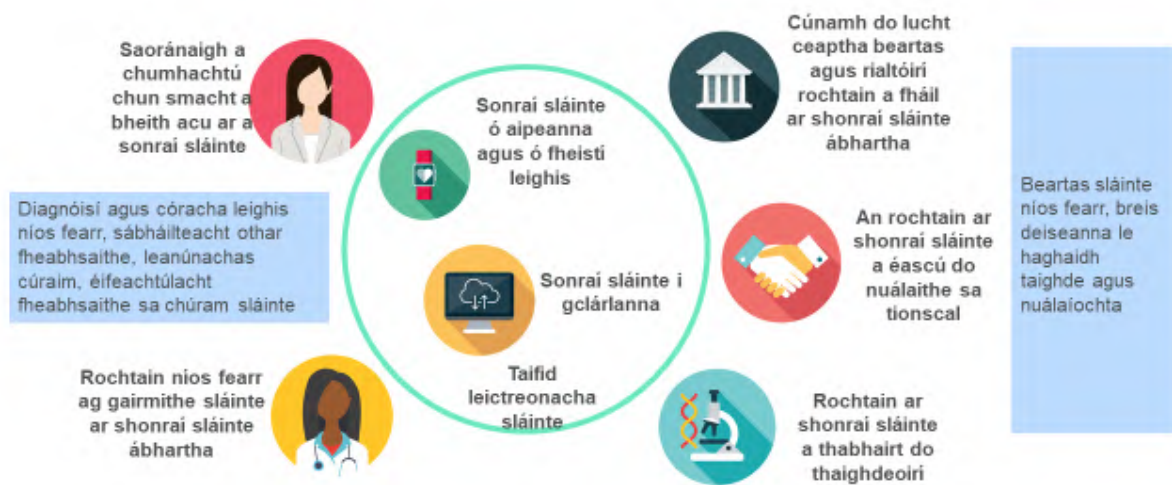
Saoránaigh a chumhachtú chun smacht a bheith acu ar a sonraí sláinte

Diagnóisí agus córacha leighis níos fearr, sábháilteacht othar fheabhsaithe, leanúnachas cúraim, éifeachtúlacht fheabhsaithe sa chúram sláinte

Rochtain níos fearr ag gairmithe sláinte ar shonraí sláinte ábhartha

Sonraí sláinte ó aipeanna agus ó fheistí leighis

Sonraí sláinte i gclárlanna

Taifid leictreonacha sláinte

Cúnamh do lucht ceaptha beartas agus rialtóirí rochtain a fháil ar shonraí sláinte ábhartha

An rochtain ar shonraí sláinte a éascú do nuálaithe sa tionscal

Rochtain ar shonraí sláinte a thabhairt do thaighdeoirí

Beartas sláinte níos fearr, breis deiseanna le haghaidh taighde agus nuálaíochta